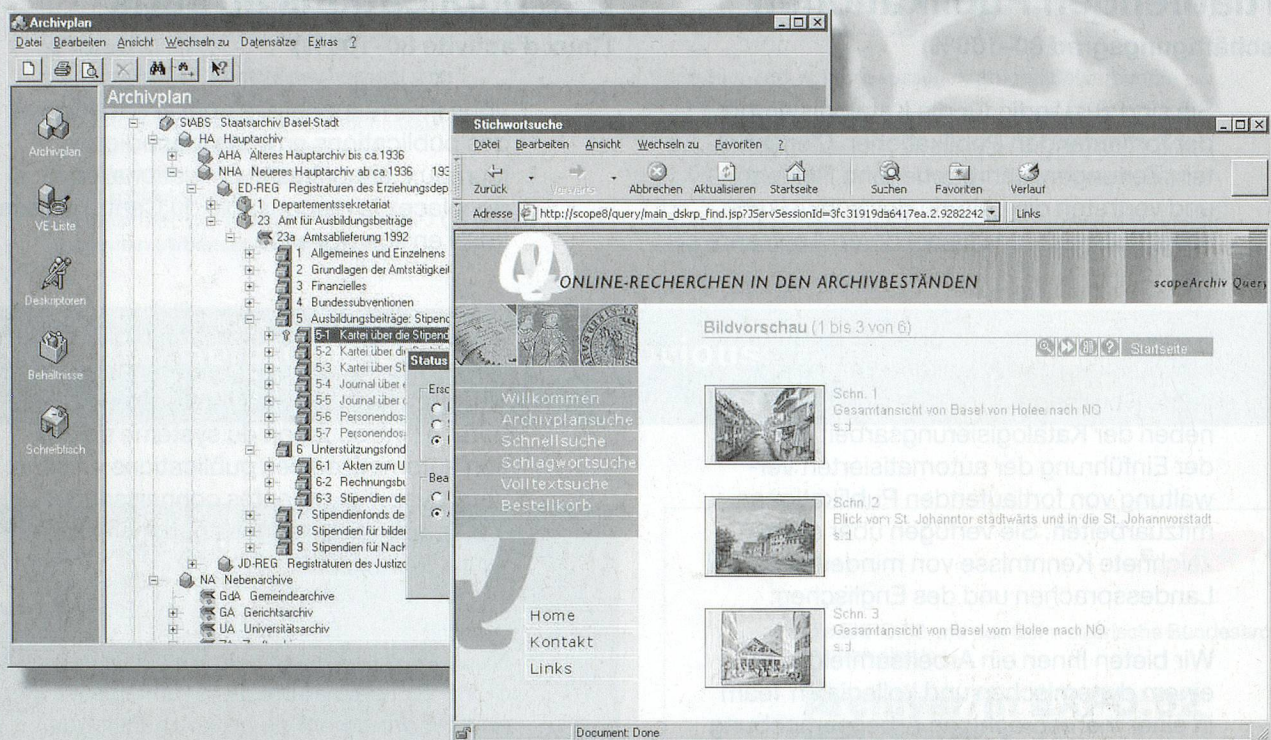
Archivplan

Datei Bearbeiten Ansicht Wechseln zu Datensätze Extras ?

Archivplan

Archivplan

VE-Liste

Deskriptoren

Behältnisse

Schreibtisch

StABS Staatsarchiv Basel-Stadt
HA Hauptarchiv
AHA Älteres Hauptarchiv bis ca.1936
NHA Neueres Hauptarchiv ab ca.1936 193
ED-REG Registraturen des Erziehungsdep
1 Departementssekretariat
23 Amt für Ausbildungsbeiträge
23a Amtsablieferung 1992
1 Allgemeines und Einzelnes
2 Grundlagen der Amtstätigkeit
3 Finanzielles
4 Bundessubventionen
5 Ausbildungsbeiträge: Stipend
5-1 Kartei über die Stipend
5-2 Kartei über d
5-3 Kartei über St
5-4 Journal über
5-5 Journal über
5-6 Personendos
5-7 Personendos
6 Unterstützungsfond
6-1 Akten zum U
6-2 Rechnungsb
6-3 Stipendien de
7 Stipendienfonds de
8 Stipendien für bilder
9 Stipendien für Nach
JD-REG Registraturen des Justizc
NA Nebenarchive
GdA Gemeindearchive
GA Gerichtsarchiv
UA Universitätsarchiv

Status
Ersc
Bea

Stichwortsuche

Datei Bearbeiten Ansicht Wechseln zu Favoriten ?

Zurück Vorwärts Abbrechen Aktualisieren Startseite Suchen Favoriten Verlauf

Adresse http://scope8/query/main_dskrp_find.jsp?JServSessionId=3fc31919da6417ea.2.9282242 Links

ONLINE-RECHERCHEN IN DEN ARCHIVBESTÄNDEN

scopeArchiv Query

Bildvorschau (1 bis 3 von 6)

Startseite

Willkommen
Archivplansuche
Schnellsuche
Schlagwortsuche
Volltextsuche
Bestellkorb

Schn. 1
Gesamtansicht von Basel von Holee nach NO
s.d.

Schn. 2
Blick vom St. Johanntor stadtwärts und in die St. Johannvorstadt
s.d.

Schn. 3
Gesamtansicht von Basel vom Holee nach NO
s.d.

Home
Kontakt
Links

Document: Done